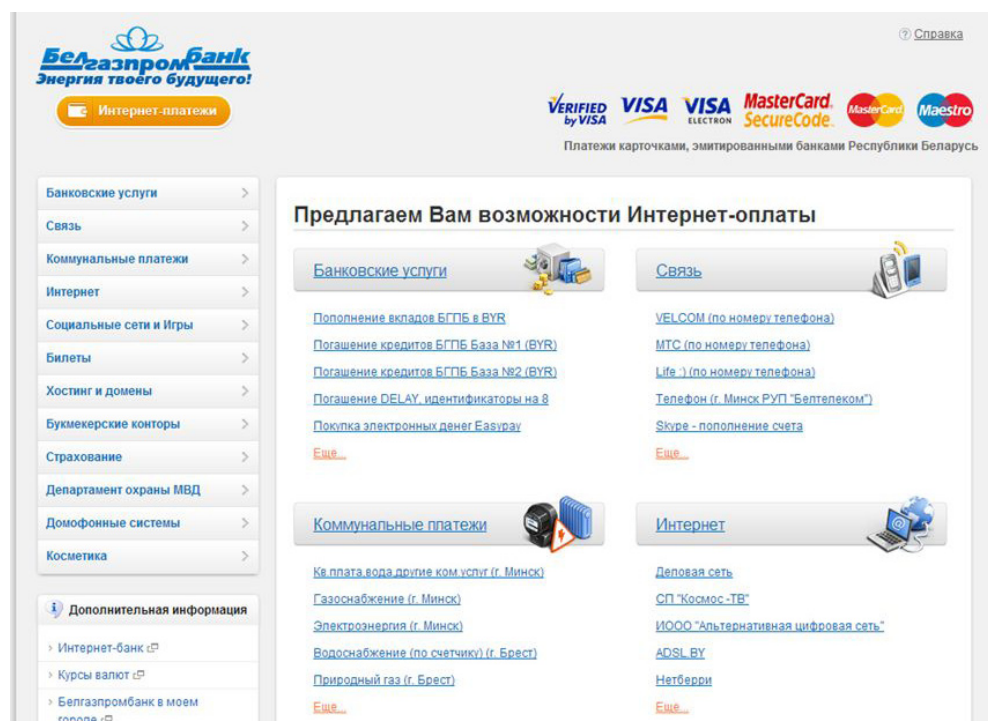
Белгазпромбанк
Энергия твоего будущего!

Интернет-платежи

Справка

VERIFIED by VISA VISA VISA ELECTRON MasterCard. SecureCode. MasterCard Maestro

Платежи карточками, эмитированными банками Республики Беларусь

Банковские услуги
Связь
Коммунальные платежи
Интернет
Социальные сети и Игры
Билеты
Хостинг и домены
Букмекерские конторы
Страхование
Департамент охраны МВД
Домофонные системы
Косметика

Дополнительная информация

Интернет-банк
Курсы валют
Белгазпромбанк в моем городе

Предлагаем Вам возможности Интернет-оплаты

Банковские услуги

Пополнение вкладов БГПБ в BYR
Погашение кредитов БГПБ База №1 (BYR)
Погашение кредитов БГПБ База №2 (BYR)
Погашение DELAY, идентификаторы на 8
Покупка электронных денег Easypay
Еще...

Связь

VELCOM (по номеру телефона)
МТС (по номеру телефона)
Life :) (по номеру телефона)
Телефон (г. Минск РУП "Белтелеком")
Skype - пополнение счета
Еще...

Коммунальные платежи

Кв.плата,вода,другие ком.услуг (г. Минск)
Газоснабжение (г. Минск)
Электроэнергия (г. Минск)
Водоснабжение (по счетчику) (г. Брест)
Природный газ (г. Брест)
Еще...

Интернет

Деловая сеть
СП "Космос -ТВ"
ИООО "Альтернативная цифровая сеть"
ADSL.BY
Нетберри
Еще...